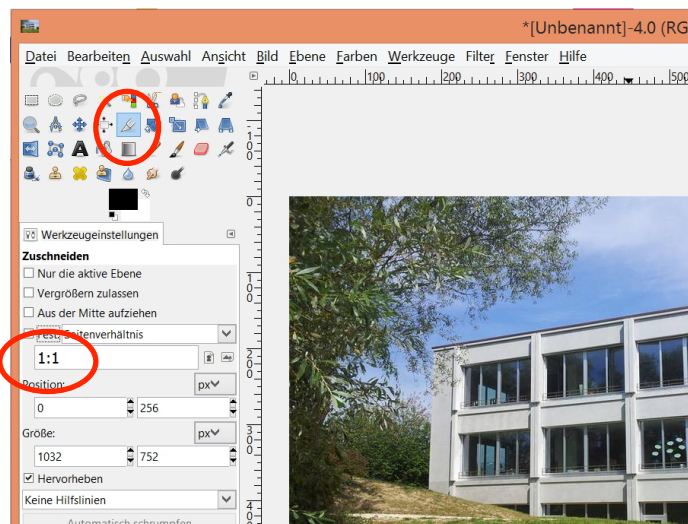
*[Unbenannt]-4.0 (RG

Datei Bearbeiten Auswahl Ansicht Bild Ebene Farben Werkzeuge Filter Fenster Hilfe

0 | 100 | 200 | 300 | 400

Werkzeugeinstellungen

Zuschneiden

Nur die aktive Ebene

Vergrößern zulassen

Aus der Mitte aufziehen

Fest: Seitenverhältnis

1:1

Position:

px

0

256

Größe:

px

1032

752

Hervorheben

Keine Hilfslinien

Automatisch schrumpfen